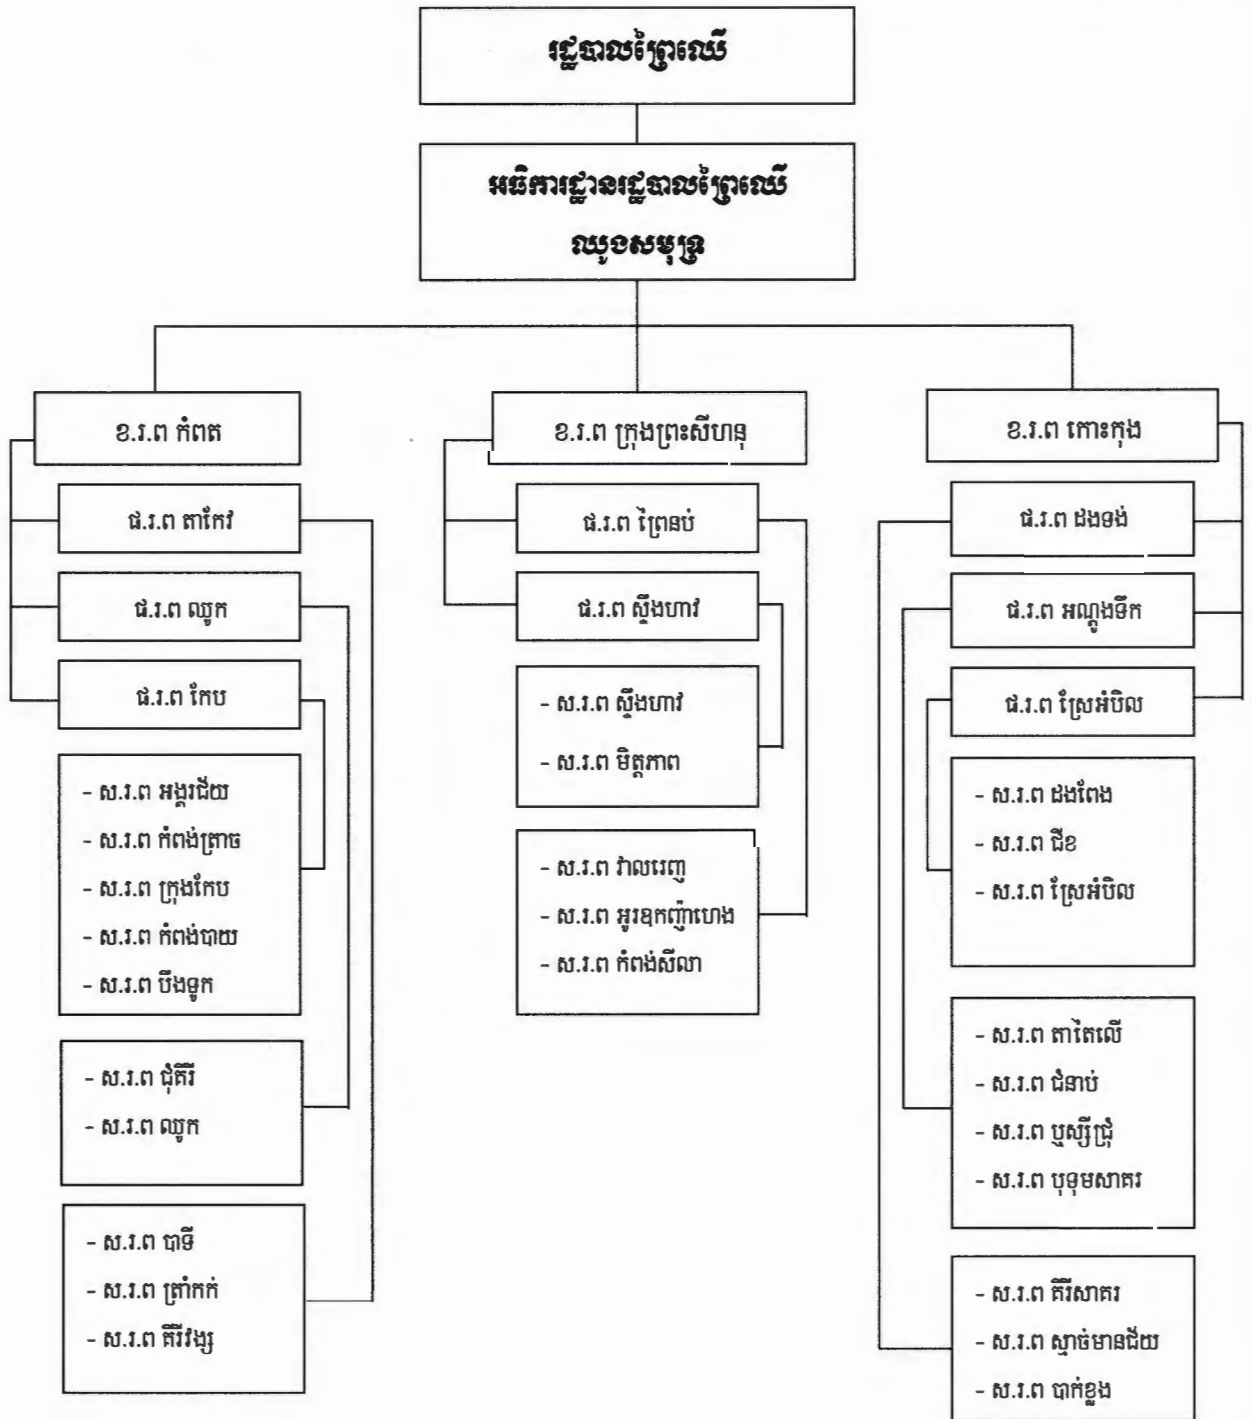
រដ្ឋបាលព្រៃឈើ

អធិការដ្ឋានរដ្ឋបាលព្រៃឈើ ឈូងសមុទ្រ

ខ.រ.ព កំពត

ផ.រ.ព តាកែវ

ផ.រ.ព ឈូក

ផ.រ.ព កែប

- ស.រ.ព អង្គរជ័យ
- ស.រ.ព កំពង់ត្រាច
- ស.រ.ព ក្រុងកែប
- ស.រ.ព កំពង់បាយ
- ស.រ.ព បឹងទូក

- ស.រ.ព ជុំគិរី
- ស.រ.ព ឈូក

- ស.រ.ព បាទី
- ស.រ.ព ត្រាំកក់
- ស.រ.ព គិរីវង្ស

ខ.រ.ព ក្រុងព្រះសីហនុ

ផ.រ.ព ព្រៃនប់

ផ.រ.ព ស្ទឹងហាវ

- ស.រ.ព ស្ទឹងហាវ
- ស.រ.ព មិត្តភាព

- ស.រ.ព វាលរេញ
- ស.រ.ព អូរឧកញ៉ាហេង
- ស.រ.ព កំពង់សីលា

ខ.រ.ព កោះកុង

ផ.រ.ព ដងទង់

ផ.រ.ព អណ្តូងទឹក

ផ.រ.ព ស្រែអំបិល

- ស.រ.ព ដងពែង
- ស.រ.ព ជីខ
- ស.រ.ព ស្រែអំបិល

- ស.រ.ព តាតៃលើ
- ស.រ.ព ជំនាប់
- ស.រ.ព ឫស្សីជ្រុំ
- ស.រ.ព បុទុមសាគរ

- ស.រ.ព គិរីសាគរ
- ស.រ.ព ស្មាច់មានជ័យ
- ស.រ.ព បាក់ខ្លង